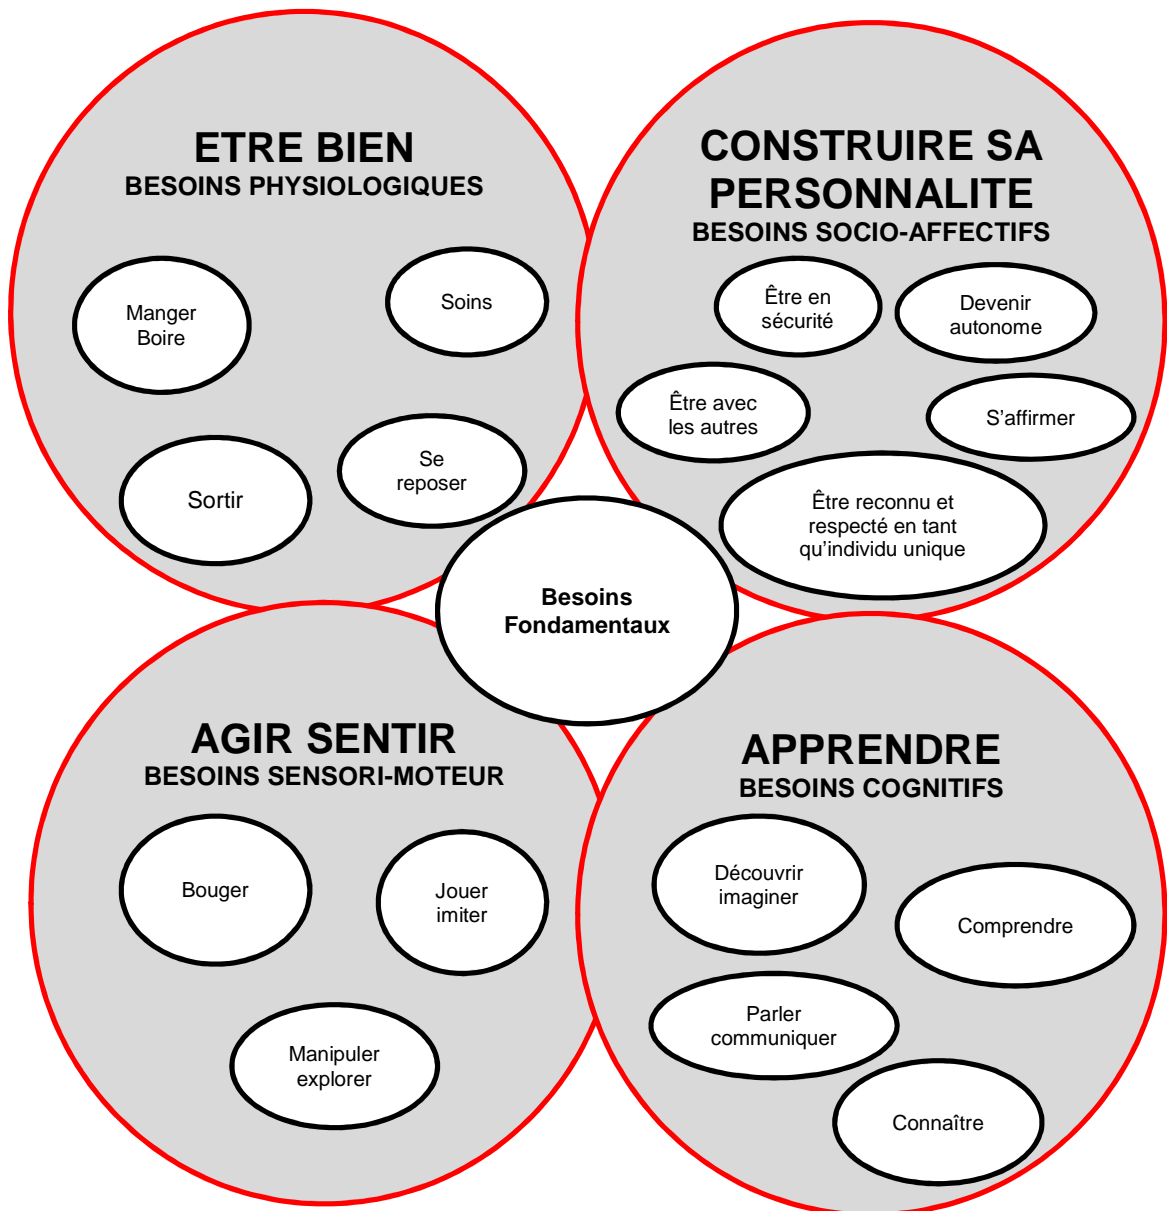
ETRE BIEN
BESOINS PHYSIOLOGIQUES

Manger
Boire

Soins

Sortir

Se
reposer

CONSTRUIRE SA PERSONNALITE
BESOINS SOCIO-AFFECTIFS

Être en
sécurité

Devenir
autonome

Être avec
les autres

S’affirmer

Être reconnu et
respecté en tant
qu’individu unique

Besoins
Fondamentaux

AGIR SENTIR
BESOINS SENSORI-MOTEUR

Bouger

Jouer
imiter

Manipuler
explorer

APPRENDRE
BESOINS COGNITIFS

Découvrir
imaginer

Comprendre

Parler
communiquer

Connaître